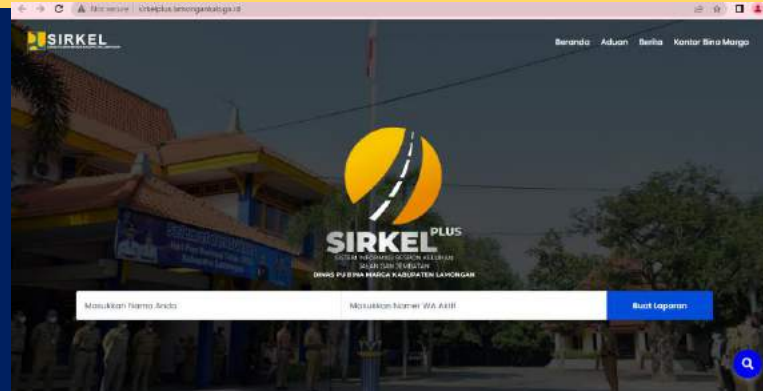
Not secure | sirkelplus.lamongankab.go.id

SIRKEL

Beranda Aduan Berita Kantor Bina Marga

SIRKEL PLUS
SISTEM INFORMASI RESPON KELUHAN JALAN DAN JEMBATAN
DINAS PU BINA MARGA KABUPATEN LAMONGAN

Masukkan Nama Anda
Masukkan Nomor WA Aktif
Buat Laporan